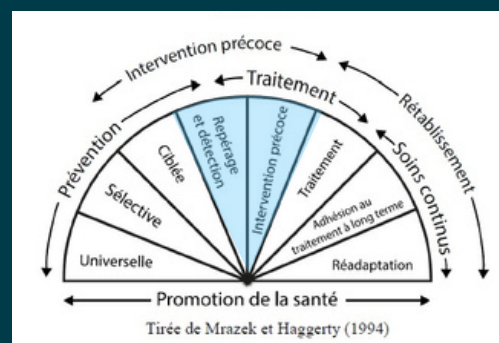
Intervention précoce

Prévention

Traitement

Rétablissement

Soins continus

Universelle

Sélective

Ciblée

Repérage et détection

Intervention précoce

Traitement

Adhésion au traitement à long terme

Réadaptation

Promotion de la santé

Tirée de Mrazek et Haggerty (1994)